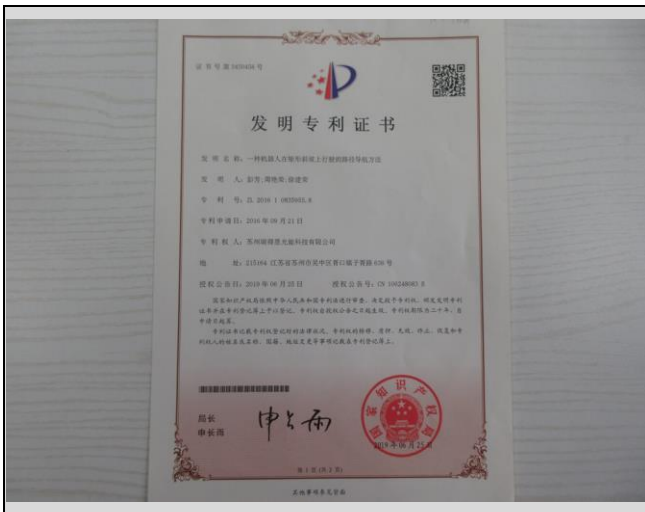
证书号第3409456号

发明专利证书

发明名称：一种机器人在银行柜台上行驶的路径导航方法

发明人：彭芳；蒋艳琴；徐建荣

专利号：ZL 2016 1 0635951.9

专利申请日：2016年08月21日

专利权人：苏州瑞得恩光能科技有限公司

地址：215164 江苏省苏州市吴中区胥口镇子胥路636号

授权公告日：2019年06月25日　授权公告号：CN 106248063 B

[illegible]

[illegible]

局长
申长雨

申长雨

2019年06月25日

第1页（共1页）

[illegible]